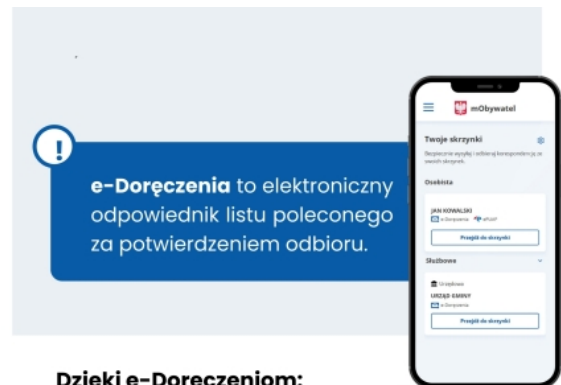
e-Doręczenia to elektroniczny odpowiednik listu poleconego za potwierdzeniem odbioru.

mObywatel

Twoje skrzynki

Bezpiecznie wysyłaj i odbieraj korespondencję ze swoich skrzynek.

Osobista

JAN KOWALSKI

e-Doręczenia ePUAP

Przejdź do skrzynki

Służbowe

Urzędowa

URZĄD GMINY

e-Doręczenia

Przejdź do skrzynki

Dzięki e-Doręczeniom: